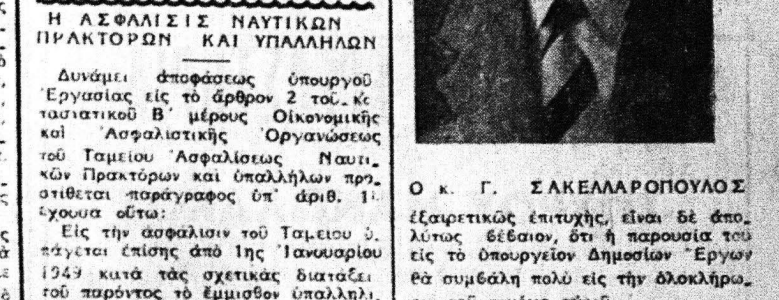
Η ΑΣΦΑΛΙΣΙΣ ΝΑΥΤΙΚΩΝ ΠΡΑΚΤΟΡΩΝ ΚΑΙ ΥΠΑΛΛΗΛΩΝ

Δυνάμει άποφάσεως ύπουργοῦ Ἐργασίας εἰς τὸ ἄρθρον 2 τοῦ κ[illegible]ταστατικοῦ Β' μέρους Οἰκονομικῆς καὶ Ἀσφαλιστικῆς Ὀργανώσεως τοῦ Ταμείου Ἀσφαλίσεως Ναυτικῶν Πρακτόρων καὶ ὑπαλλήλων προστίθεται παράγραφος ὑπ' ἀριθ. 1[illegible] ἔχουσα οὕτω:

Εἰς τὴν ἀσφάλισιν τοῦ Ταμείου ὑπάγεται ἐπίσης ἀπὸ 1ης Ἰανουαρίου 1949 κατὰ τὰς σχετικὰς διατάξει τοῦ παρόντος τὸ ἔμμισθον ὑπαλληλ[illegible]

Ο κ. Γ. ΣΑΚΕΛΛΑΡΟΠΟΥΛΟΣ

ἐξαιρετικῶς ἐπιτυχής, εἶναι δὲ ἀπολύτως βέβαιον, ὅτι ἡ παρουσία του εἰς τὸ ὑπουργεῖον Δημοσίων Ἔργων θὰ συμβάλῃ πολὺ εἰς τὴν ὁλοκλήρω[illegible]